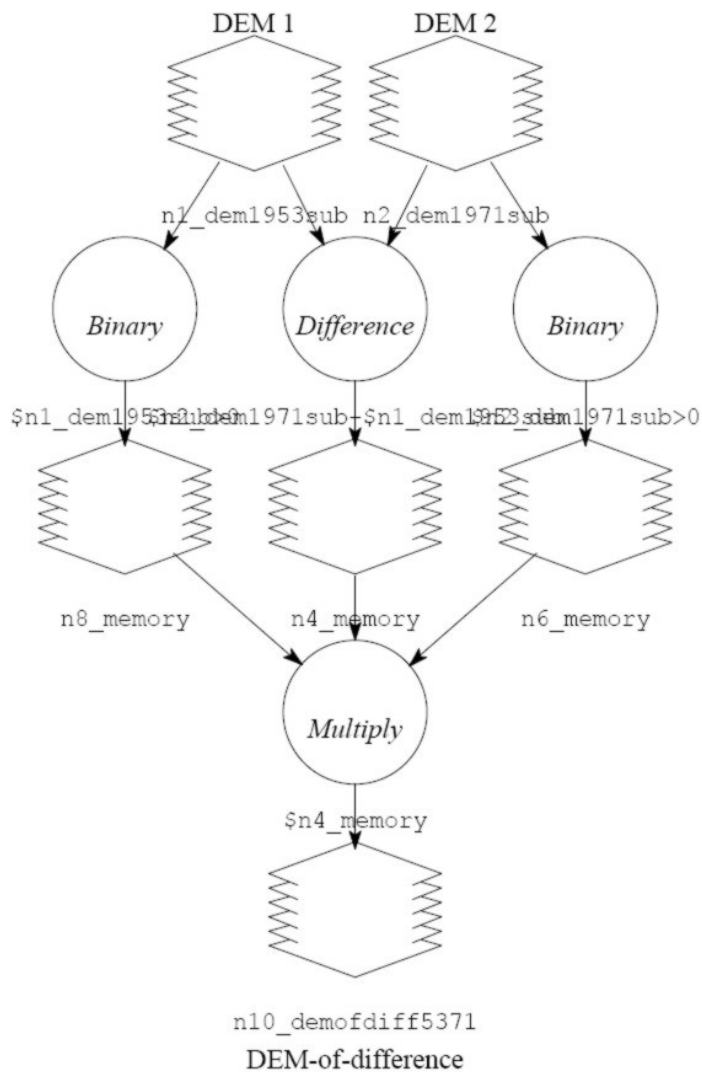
DEM 1

DEM 2

n1_dem1953sub

n2_dem1971sub

Binary

Difference

Binary

$n1_dem1953sub>0

$n2_dem1971sub-$n1_dem1953sub

$n2_dem1971sub>0

n8_memory

n4_memory

n6_memory

Multiply

$n4_memory

n10_demofdiff5371

DEM-of-difference